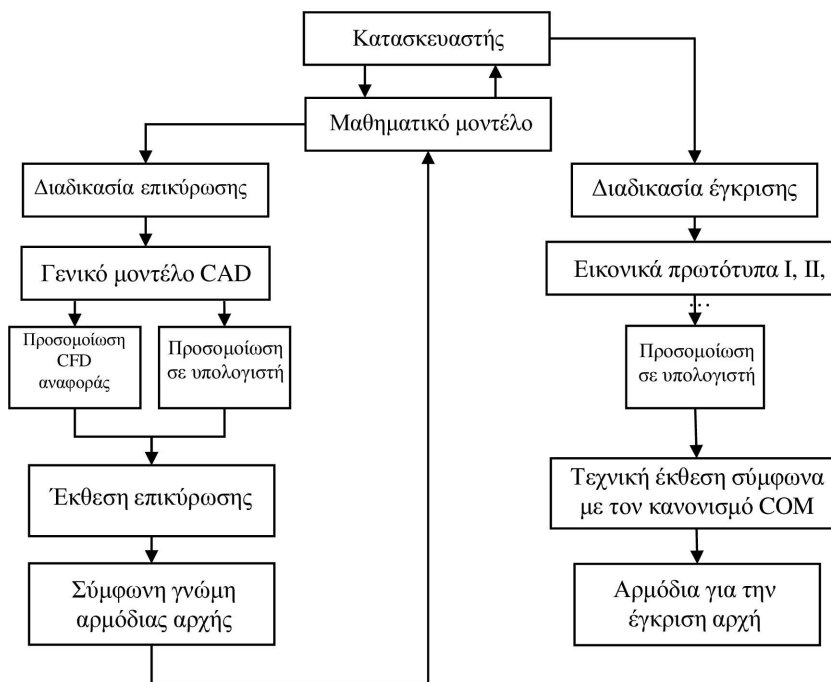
Κατασκευαστής

Μαθηματικό μοντέλο

Διαδικασία επικύρωσης

Γενικό μοντέλο CAD

Προσομοίωση CFD αναφοράς

Προσομοίωση σε υπολογιστή

Έκθεση επικύρωσης

Σύμφωνη γνώμη αρμόδιας αρχής

Διαδικασία έγκρισης

Εικονικά πρωτότυπα I, II, …

Προσομοίωση σε υπολογιστή

Τεχνική έκθεση σύμφωνα με τον κανονισμό COM

Αρμόδια για την έγκριση αρχή